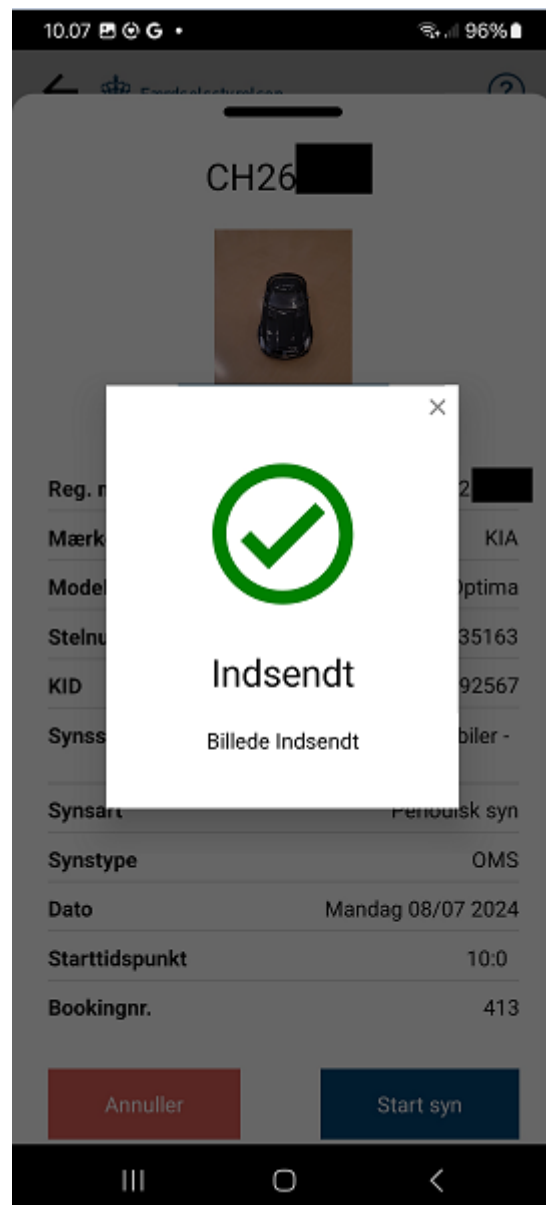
10.07 G •

96%

Færdselsstyrelsen

?

CH26

×

Indsendt

Billede Indsendt

| | |
|---|---|
| Reg. n | 2 |
| Mærk | KIA |
| Model | Optima |
| Stelnu | 35163 |
| KID | 92567 |
| Synss | biler - |
| Synsart | Periodisk syn |
| Synstype | OMS |
| Dato | Mandag 08/07 2024 |
| Starttidspunkt | 10:0 |
| Bookingnr. | 413 |

Annuller

Start syn